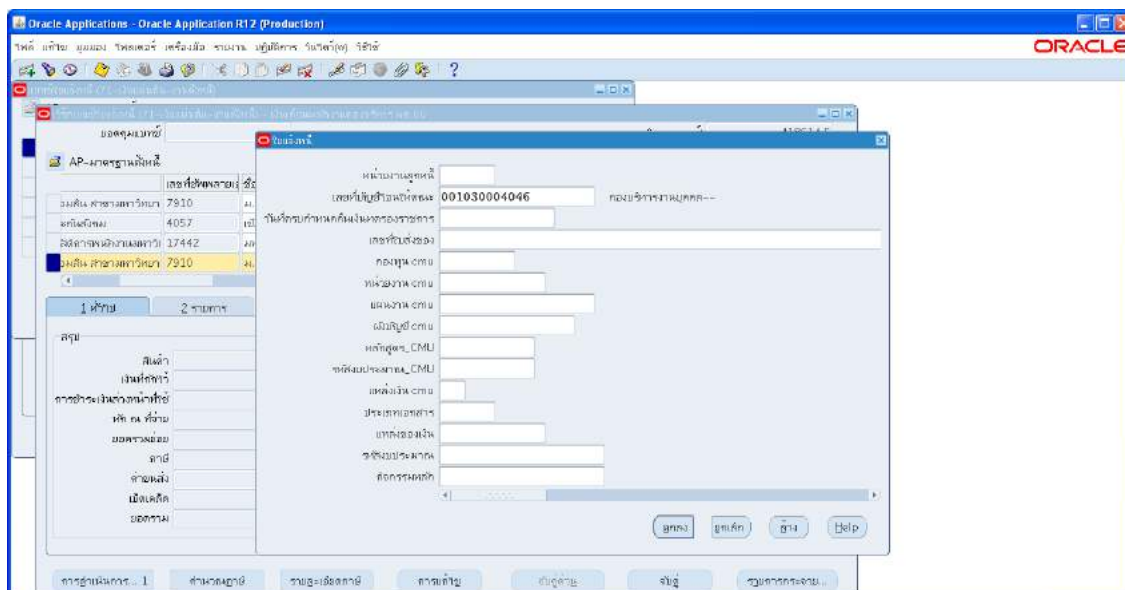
Oracle Applications - Oracle Application R12 (Production)

ไฟล์ แก้ไข มุมมอง ฟิลเดอร์ เครื่องมือ รายงาน หน้าต่าง วิธีใช้

ORACLE

?

ยอดคุมเบทช์

AP-มาตรฐานใบแจ้งหนี้

| | เลขที่ผู้ขาย | ชื่อ |
|---|---|---|
| มหาวิทยาลัย | 7910 | ม. |
| | 4057 | |
| | 17442 | |
| มหาวิทยาลัย | 7910 | ม. |

1 ทั่วไป

2 รายการ

สรุป

สินค้า

เงินที่จ่าย

การชำระเงินล่วงหน้าที่ใช้

หัก ณ ที่จ่าย

ยอดรวมย่อย

ภาษี

ค่าขนส่ง

เบ็ดเตล็ด

ยอดรวม

ใบแจ้งหนี้

หน่วยงานลูกหนี้

เลขที่บัญชีธนาคาร 001030004046 กองบริหารงานบุคคล--

วันที่ครบกำหนดส่งเงินคลัง

เลขที่ใบส่งของ

กองทุน cmu

หน่วยงาน cmu

แผนงาน cmu

ผลผลิต cmu

หลักสูตร_CMU

รหัสงบประมาณ_CMU

แหล่งเงิน cmu

ประเภทเอกสาร

แหล่งของเงิน

รหัสงบประมาณ

กิจกรรมหลัก

ตกลง

ยกเลิก

ล้าง

Help

การดำเนินการ... 1

ยอดรวม

รายละเอียดภาษี

การจ่าย

จับคู่

จับคู่

รายการกระจาย...